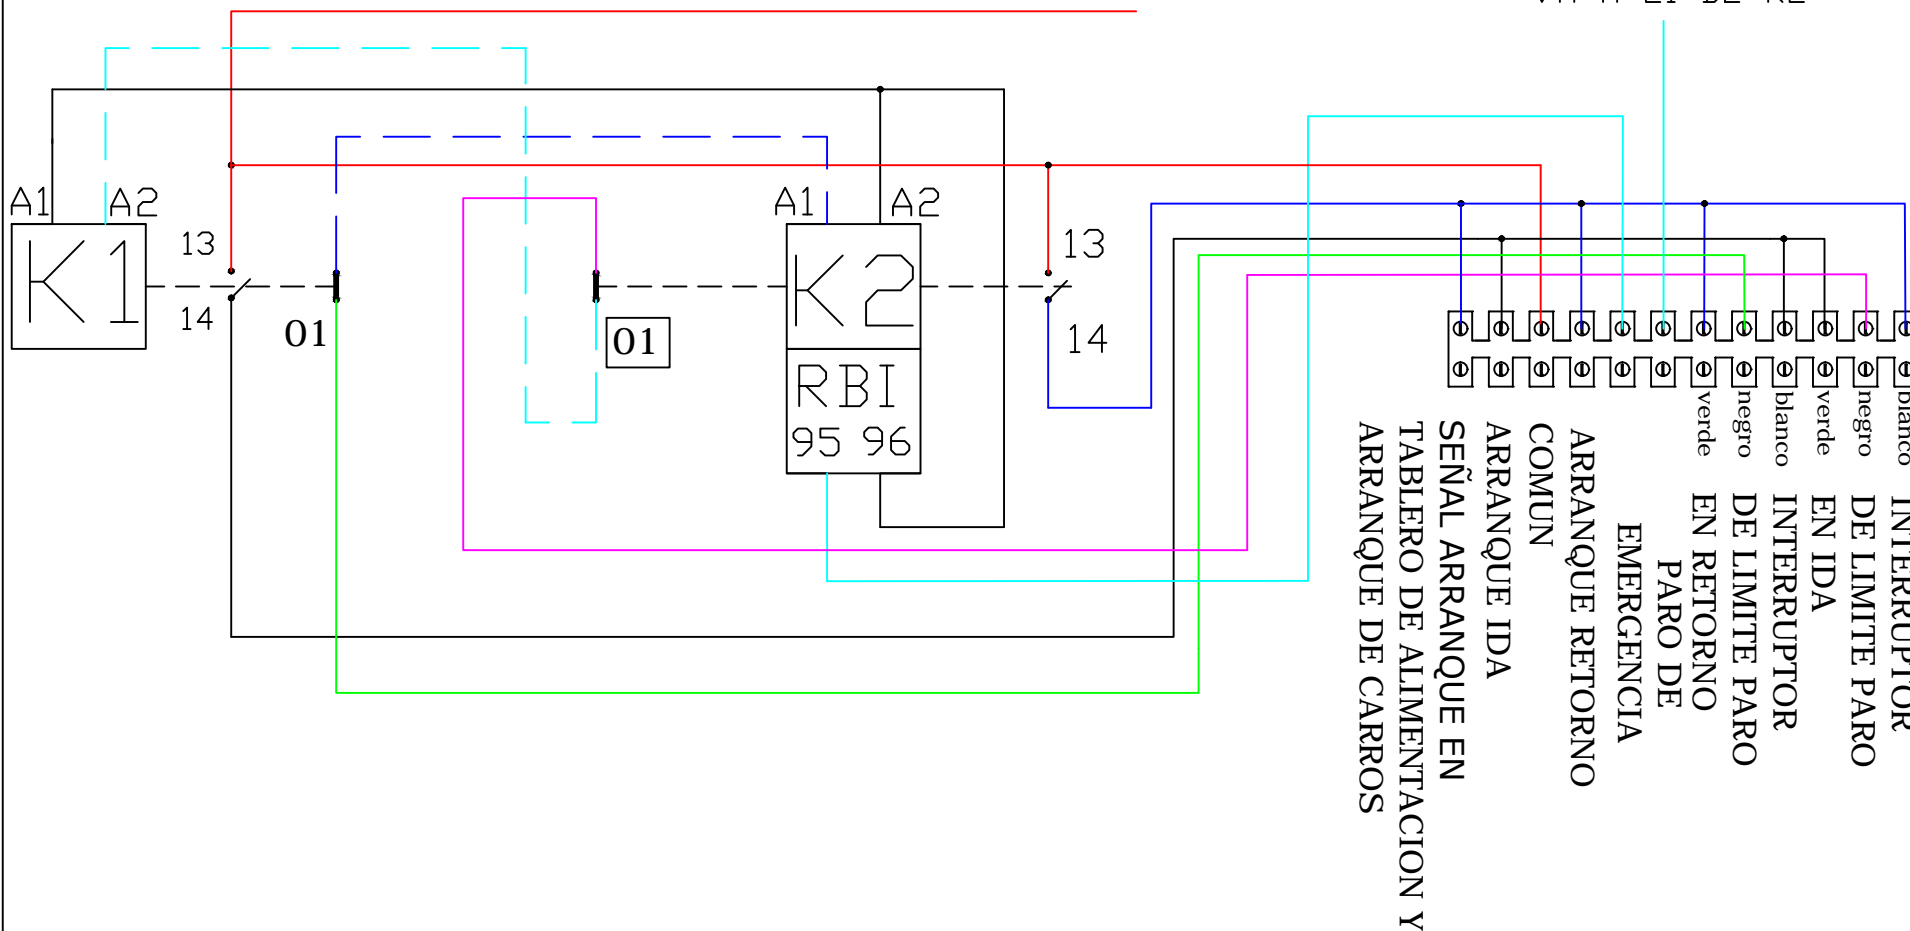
A1 A2
K1
13
14
01
01
A1 A2
K2
RBI
95 96
13
14
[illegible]
verde
negro
blanco
verde
negro
blanco
SEÑAL ARRANQUE EN TABLERO DE ALIMENTACION Y ARRANQUE DE CARROS
ARRANQUE IDA
COMUN
ARRANQUE RETORNO
PARO DE EMERGENCIA
INTERRUPTOR DE LIMITE PARO EN RETORNO
INTERRUPTOR DE LIMITE PARO EN IDA